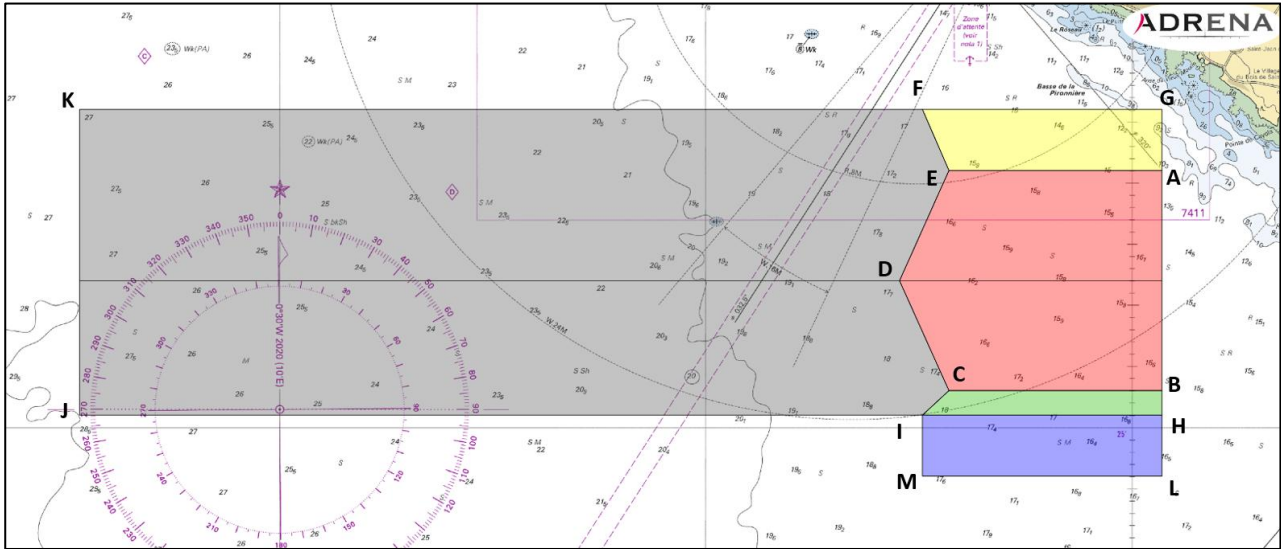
ADRENA

K
F
G
E
A
D
C
B
J
I
H
M
L

Zone d'attente (voir note 1)

Basse de la Pirounière

Le Roseau

7411

Wk(PA)
Wk(PA)
Wk

S bkSh
S M
S Sh
W.24M
W.8M
0°30'W 2020 (10'E)

0
10
20
30
40
50
60
70
80
90
100
110
120
130
140
150
160
170
180
190
200
210
220
230
240
250
260
270
280
290
300
310
320
330
340
350